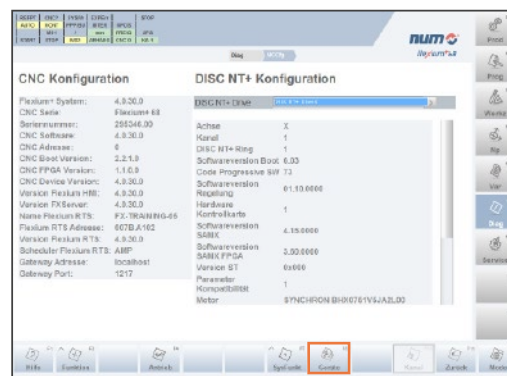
Diag

num
flexium+68

Print

Prog

Werkz

Ep

Vet

Diag

Service

CNC Konfiguration

| | |
|---|---|
| Flexium+ System: | 4.9.30.0 |
| CNC Serie: | Flexium+ 68 |
| Seriennummer: | 208346.30 |
| CNC Software: | 4.9.30.0 |
| CNC Adresse: | 0 |
| CNC Boot Version: | 2.2.1.0 |
| CNC FPGA Version: | 1.1.0.0 |
| CNC Device Version: | 4.9.30.0 |
| Version Flexium HMI: | 4.9.30.0 |
| Version FXServer: | 4.9.30.0 |
| Name Flexium RTS: | FX-TRAINING-05 |
| Flexium RTS Adresse: | 607B.A102 |
| Version Flexium RTS: | 4.9.30.0 |
| Scheduler Flexium RTS: | AMP |
| Gateway Adresse: | localhost |
| Gateway Port: | 1217 |

DISC NT+ Konfiguration

DISC NT+ Drive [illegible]

| | |
|---|---|
| Achse | X |
| Kanal | 1 |
| DISC NT+ Ring | 1 |
| Softwareversion Boot | 6.03 |
| Code Progressive SW | 73 |
| Softwareversion Regelung | 01.10.0000 |
| Hardware Kontrollkarte | 1 |
| Softwareversion SAMX | 4.15.0000 |
| Softwareversion SAMX FPGA | 3.00.0000 |
| Version ST | 0x000 |
| Parameter Kompatibilität | 1 |
| Motor | SYNCHRON BHX0761V5JA2L00 |

Hilfe

Funktion

Antrieb

SysConf

Config

Kanal

Zurück

Mode